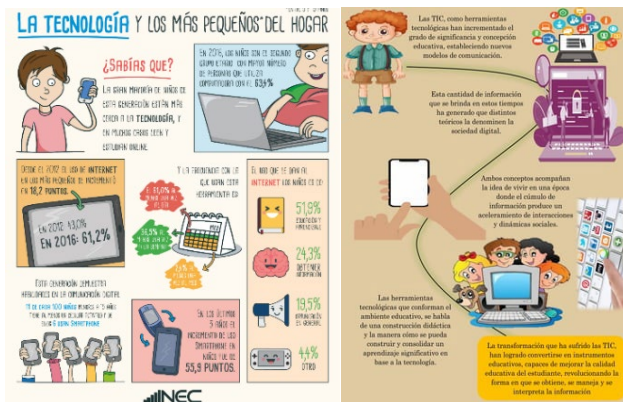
LA TECNOLOGÍA Y LOS MÁS PEQUEÑOS DEL HOGAR

¿SABÍAS QUE?

LA GRAN MAYORÍA DE NIÑOS DE ESTA GENERACIÓN ESTÁN MÁS CERCA A LA TECNOLOGÍA, Y EN MUCHOS CASOS JUEGA Y ESTUDIAN ONLINE.

EN 2016, LOS NIÑOS SON EL SEGUNDO GRUPO ETARIO CON MAYOR NÚMERO DE PERSONAS QUE UTILIZA COMPUTADORA CON EL 63,3%

DESDE EL 2012 EL USO DE INTERNET EN LOS NIÑOS DE ESTA GENERACIÓN SE INCREMENTÓ EN 18,2 PUNTOS.

EN 2012: 43,0%
EN 2016: 61,2%

Y LA FRECUENCIA CON LA QUE USAN ESTA HERRAMIENTA ES:

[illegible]

EL USO QUE LE DAN AL INTERNET LOS NIÑOS ES DE:

51,9% EDUCACIÓN Y APRENDIZAJE
24,3% OBTENER INFORMACIÓN
19,5% COMUNICACIÓN EN GENERAL
4,4% OTRO

ESTA GENERACIÓN DEMUESTRA HABILIDADES EN LA COMUNICACIÓN DIGITAL
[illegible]

EN LOS ÚLTIMOS 5 AÑOS EL INCREMENTO DE USO SMARTPHONE EN NIÑOS FUE DE 55,9 PUNTOS.

INEC

Las TIC, como herramientas tecnológicas han incrementado el grado de significancia y concepción educativa, estableciendo nuevos modelos de comunicación.

Esta cantidad de información que se brinda en estos tiempos ha generado que distintos teóricos la denominen la sociedad digital.

Ambos conceptos acompañan la idea de vivir en una época donde el cúmulo de información produce un aceleramiento de interacciones y dinámicas sociales.

Las herramientas tecnológicas que conforman el ambiente educativo, se habla de una construcción didáctica y la manera cómo se pueda construir y consolidar un aprendizaje significativo en base a la tecnología.

La transformación que ha sufrido las TIC, han logrado convertirse en instrumentos educativos, capaces de mejorar la calidad educativa del estudiante, revolucionando la forma en que se obtiene, se maneja y se interpreta la información